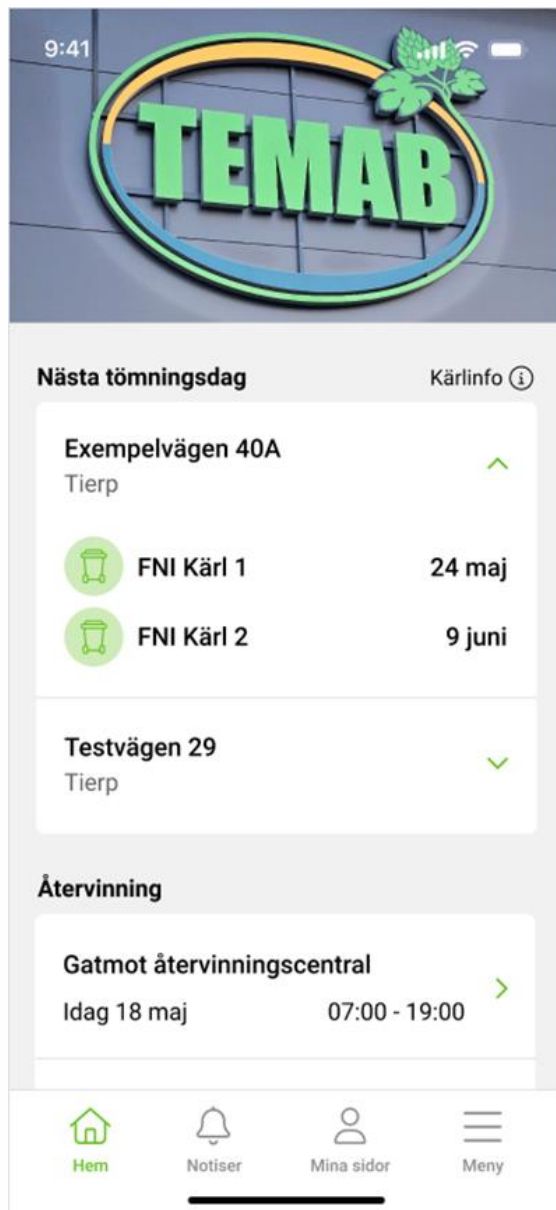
9:41

TEMAB

Nästa tömningsdag

Kärlinfo

Exempelvägen 40A
Tierp

FNI Kärl 1 24 maj

FNI Kärl 2 9 juni

Testvägen 29
Tierp

Återvinning

Gatmot återvinningscentral
Idag 18 maj 07:00 - 19:00

Hem Notiser Mina sidor Meny